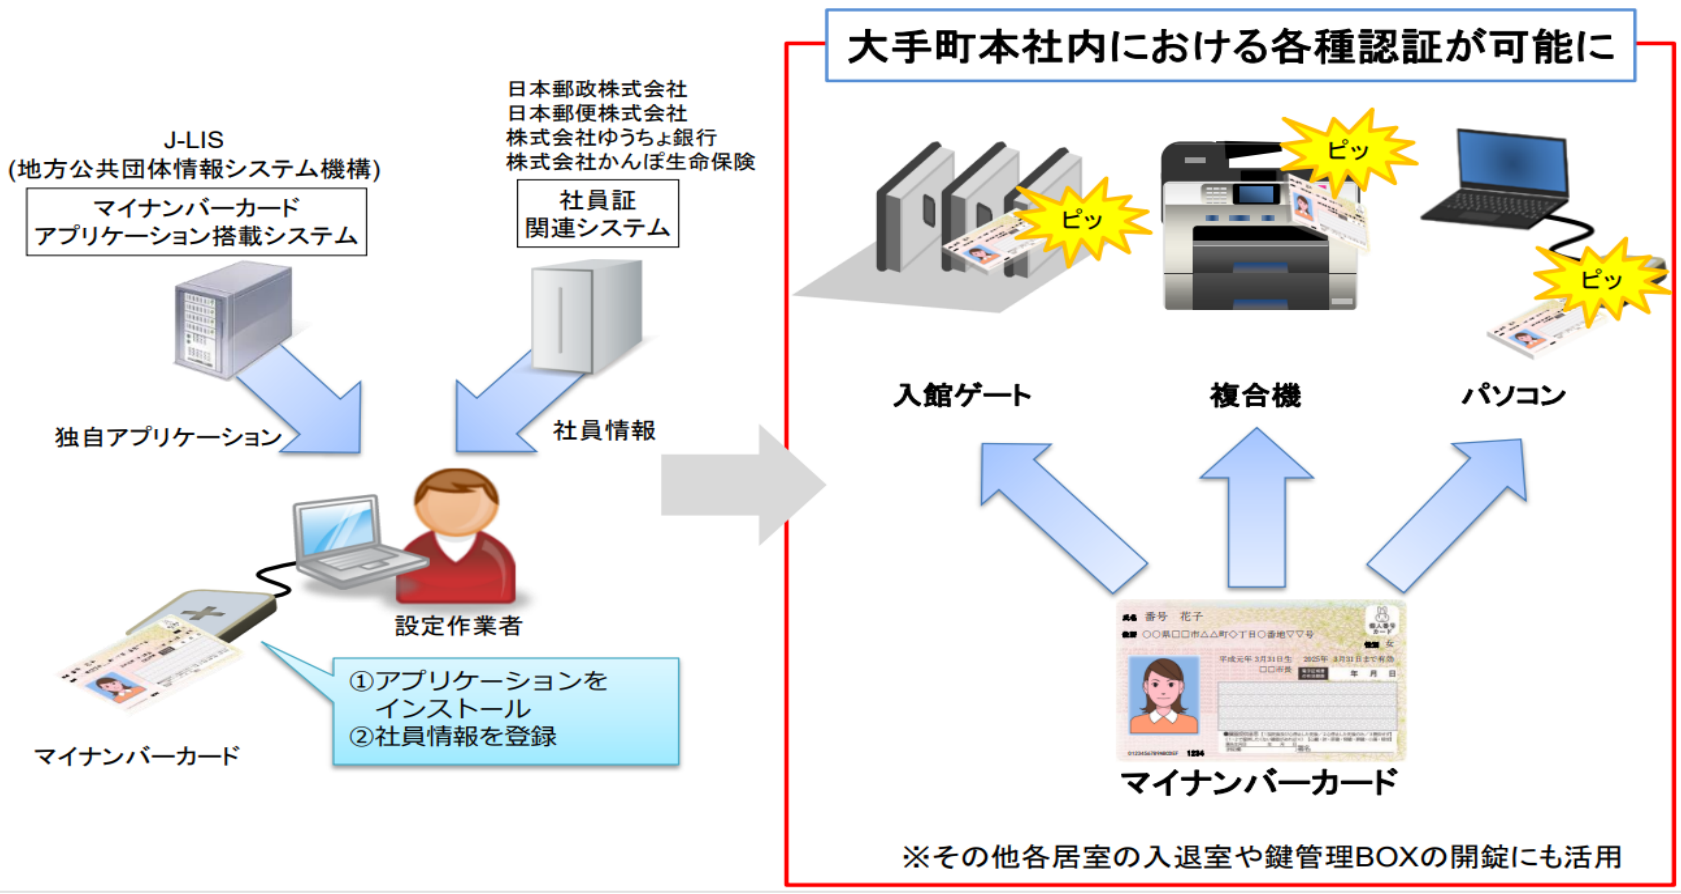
J-LIS
(地方公共団体情報システム機構)

マイナンバーカード
アプリケーション搭載システム

日本郵政株式会社
日本郵便株式会社
株式会社ゆうちょ銀行
株式会社かんぽ生命保険

社員証
関連システム

独自アプリケーション

社員情報

設定作業者

①アプリケーションを
インストール
②社員情報を登録

マイナンバーカード

大手町本社内における各種認証が可能に

ピッ

ピッ

ピッ

入館ゲート

複合機

パソコン

番号 花子

マイナンバーカード

※その他各居室の入退室や鍵管理BOXの開錠にも活用